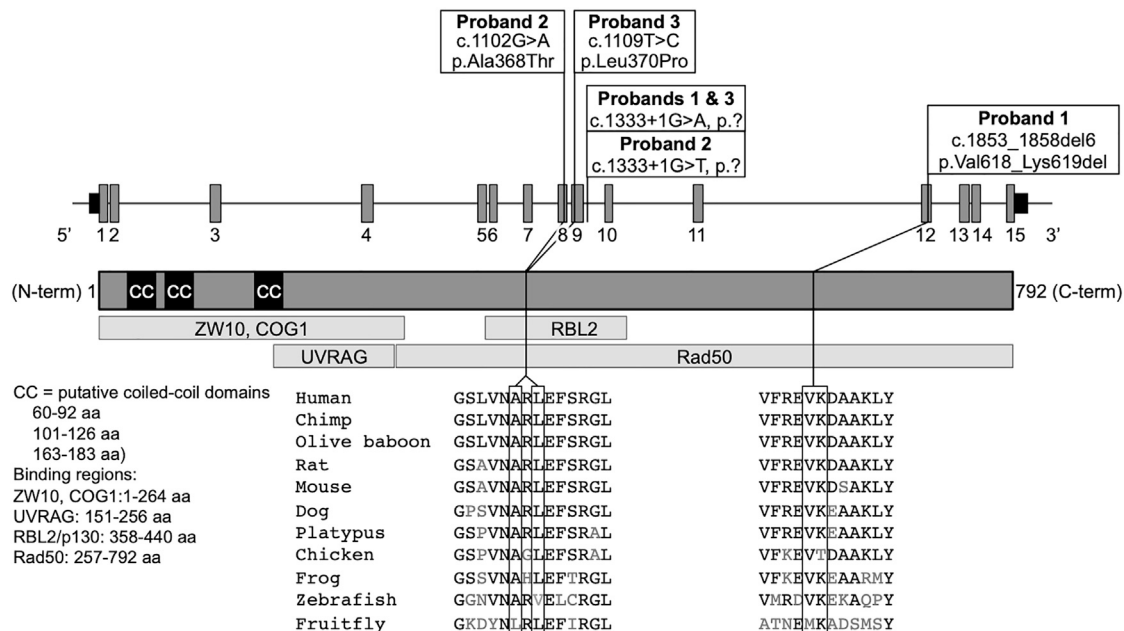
Proband 2
c.1102G>A
p.Ala368Thr

Proband 3
c.1109T>C
p.Leu370Pro

Probands 1 & 3
c.1333+1G>A, p.?

Proband 2
c.1333+1G>T, p.?

Proband 1
c.1853_1858del6
p.Val618_Lys619del

5' 1 2 3 4 5 6 7 8 9 10 11 12 13 14 15 3'

(N-term) 1 CC CC CC 792 (C-term)

ZW10, COG1
RBL2
UVRAG
Rad50

CC = putative coiled-coil domains
60-92 aa
101-126 aa
163-183 aa)
Binding regions:
ZW10, COG1:1-264 aa
UVRAG: 151-256 aa
RBL2/p130: 358-440 aa
Rad50: 257-792 aa

| | | |
|---|---|---|
| Human | GSLVNARLEFSRGL | VFREVKDAAKLY |
| Chimp | GSLVNARLEFSRGL | VFREVKDAAKLY |
| Olive baboon | GSLVNARLEFSRGL | VFREVKDAAKLY |
| Rat | GSAVNARLEFSRGL | VFREVKDAAKLY |
| Mouse | GSAVNARLEFSRGL | VFREVKDSAKLY |
| Dog | GPSVNARLEFSRGL | VFREVKEAAKLY |
| Platypus | GSPVNARLEFSRAL | VFREVKEAAKLY |
| Chicken | GSPVNAGLEFSRAL | VFKEVTDAAKLY |
| Frog | GSSVNAHLEFTRGL | VFKEVKEAARMY |
| Zebrafish | GGNVNARVELCRGL | VMRDVKEKAQPY |
| Fruitfly | GKDYNLRLEFIRGL | ATNEMKADSMSY |